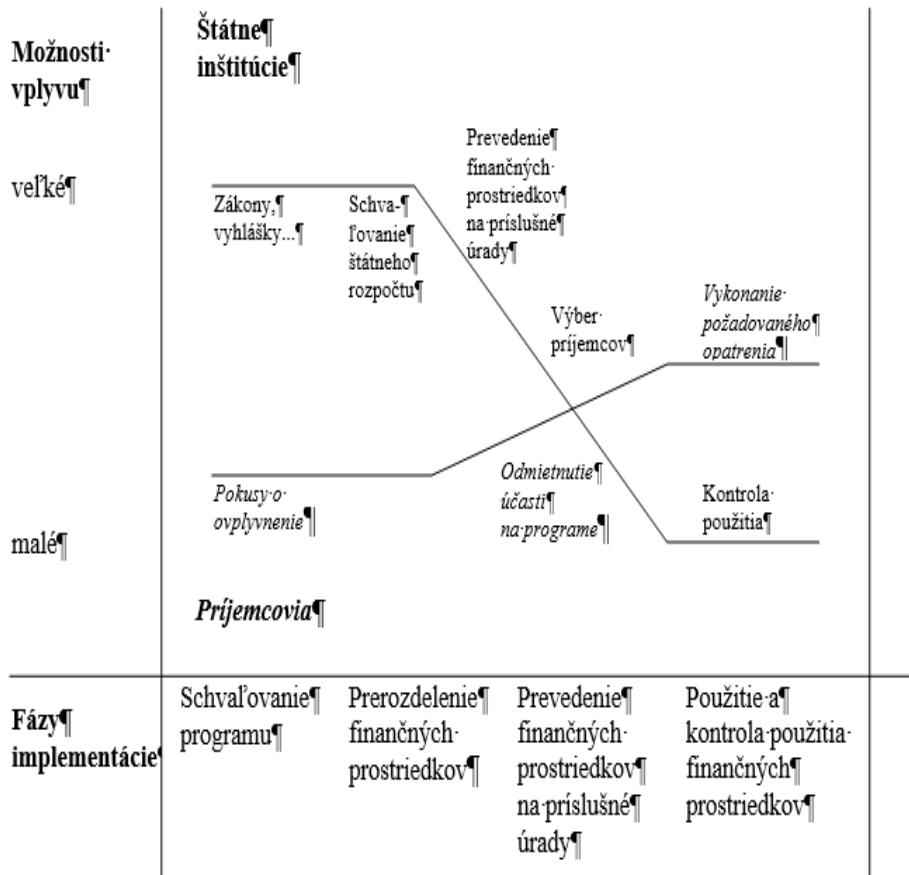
Možnosti· vplyvu¶

Štátne¶ inštitúcie¶

veľké¶

malé¶

Prevedenie¶ finančných· prostriedkov¶ na·príslušné¶ úrady¶

Zákony,¶ vyhlášky...¶

Schvaľovanie¶ štátneho¶ rozpočtu¶

Výber· príjemcov¶

Vykonanie· požadovaného¶ opatrenia¶

Pokusy·o· ovplyvnenie¶

Odmietnutie¶ účasti¶ na·programe¶

Kontrola· použitia¶

Príjemcovia¶

Fázy¶ implementácie¶

Schvaľovanie¶ programu¶

Prerozdelenie¶ finančných· prostriedkov¶

Prevedenie¶ finančných· prostriedkov¶ na·príslušné¶ úrady¶

Použitie·a¶ kontrola·použitia· finančných¶ prostriedkov¶